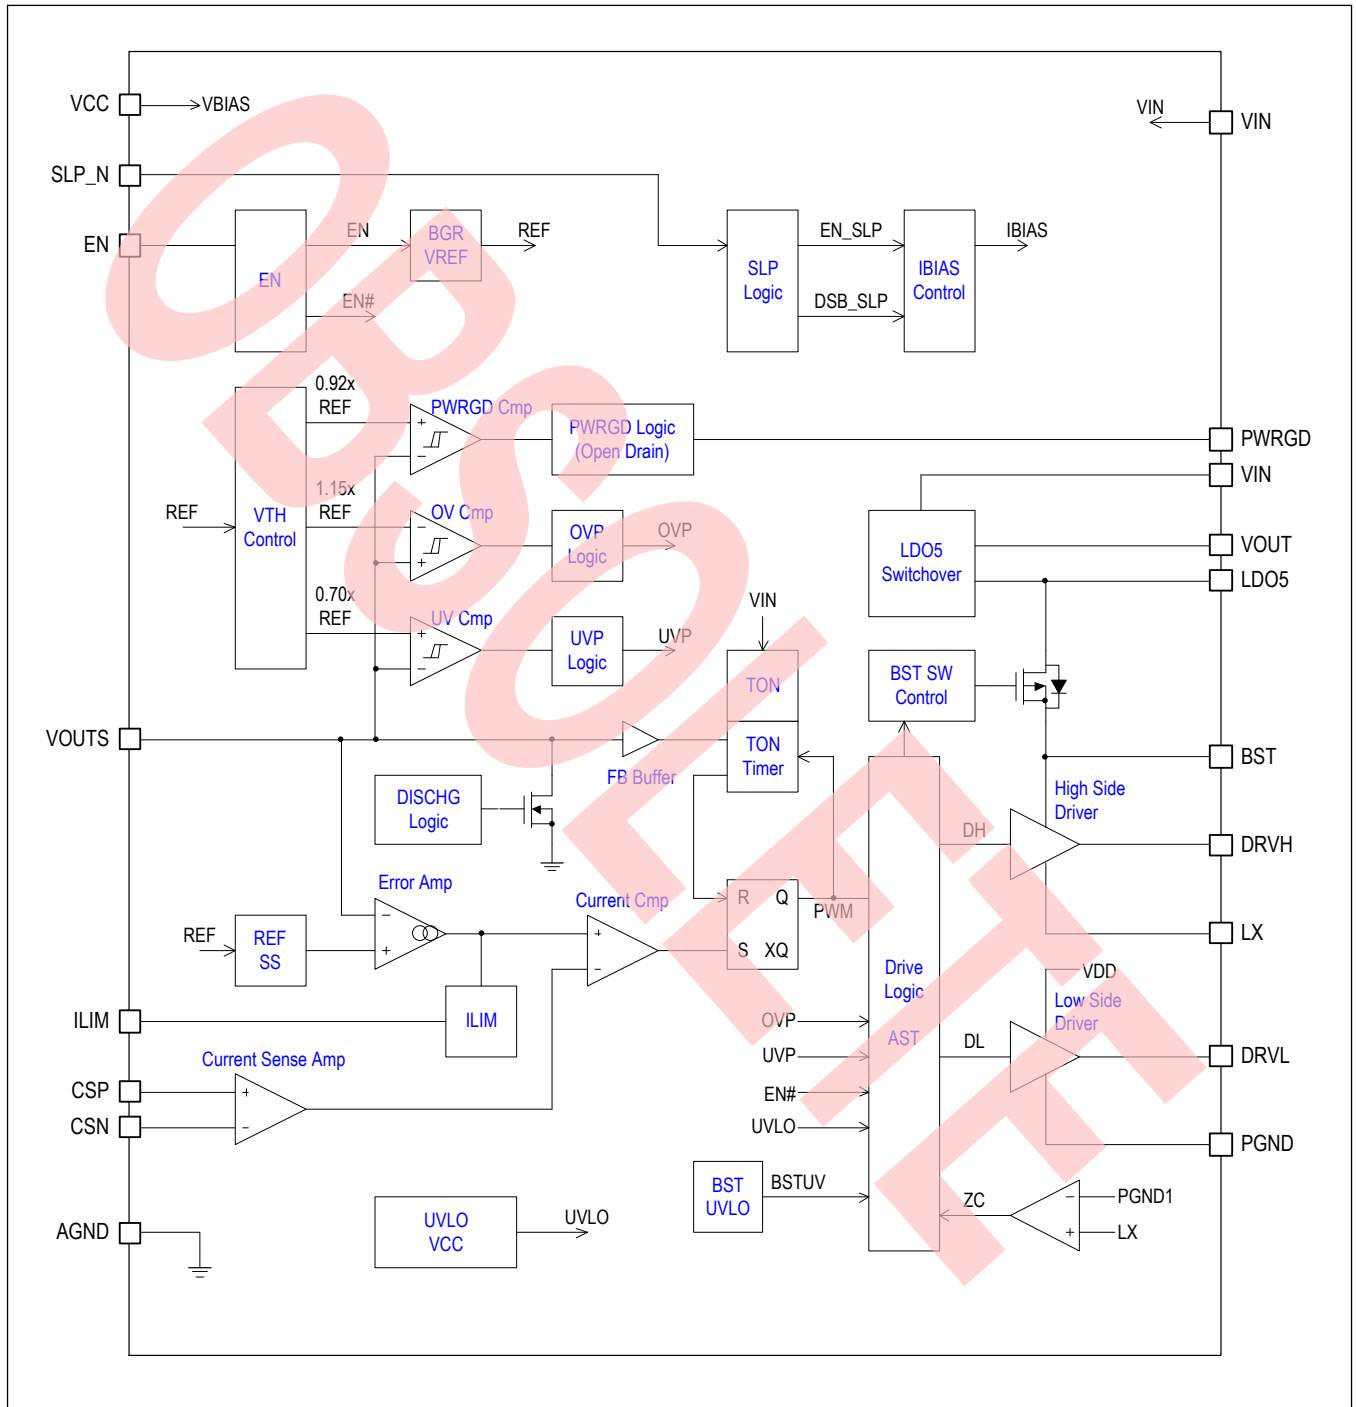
VCC
VBIAS
SLP_N
EN
EN
EN
BGR VREF
REF
EN#
SLP Logic
EN_SLP
DSB_SLP
IBIAS Control
IBIAS
VIN
VIN
0.92x REF
PWRGD Cmp
PWRGD Logic (Open Drain)
PWRGD
VIN
REF
VTH Control
1.15x REF
OV Cmp
OVP Logic
OVP
LDO5 Switchover
VOUT
LDO5
0.70x REF
UV Cmp
UVP Logic
UVP
VIN
TON
TON Timer
BST SW Control
VOUTS
FB Buffer
BST
DISCHG Logic
High Side Driver
DH
DRVH
Error Amp
Current Cmp
R
Q
PWM
S
XQ
REF
REF SS
LX
Drive Logic
VDD
Low Side Driver
ILIM
ILIM
OVP
AST
UVP
DL
DRVL
Current Sense Amp
CSP
CSN
EN#
UVLO
PGND
BST UVLO
BSTUV
ZC
PGND1
LX
AGND
UVLO VCC
UVLO